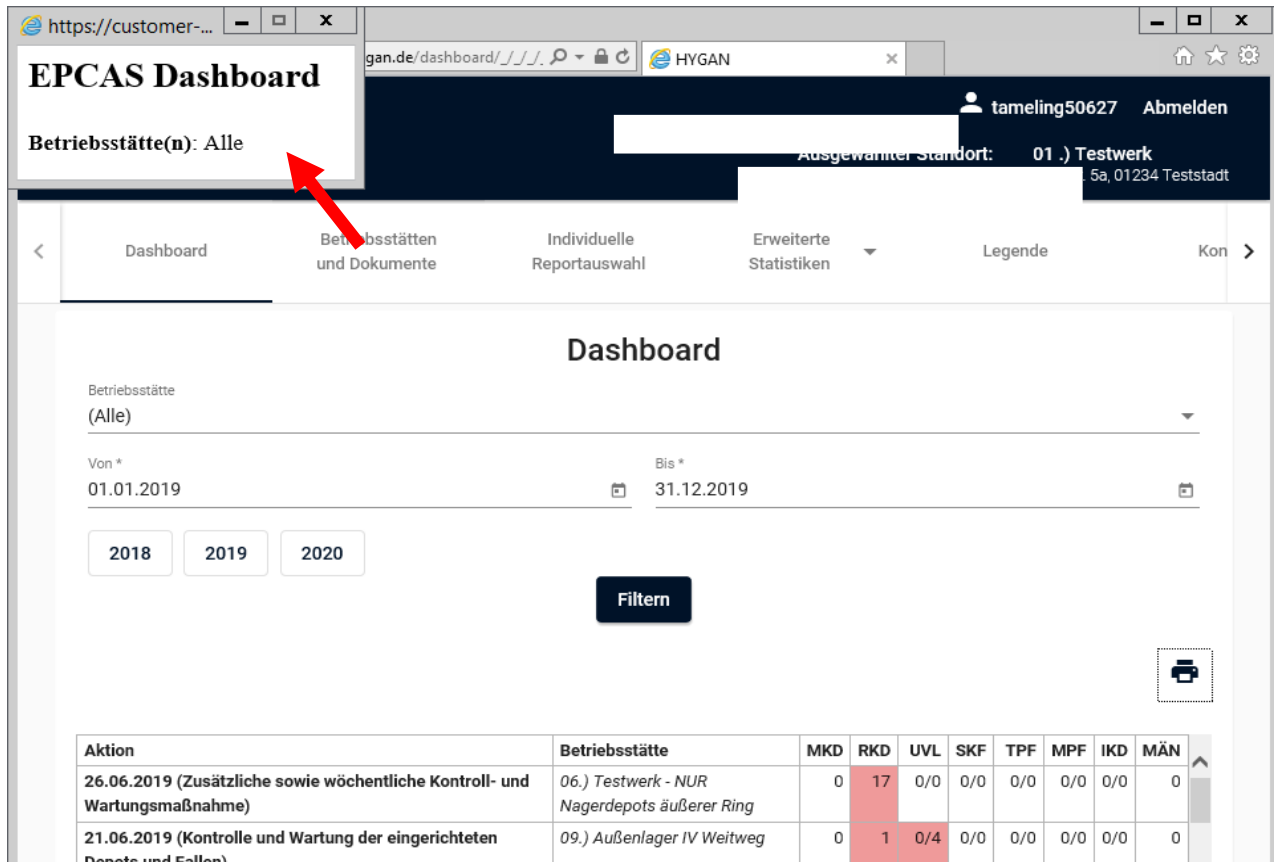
https://customer-...

EPCAS Dashboard

Betriebsstätte(n): Alle

gan.de/dashboard/_/_/_/.

HYGAN

tameling50627 Abmelden

Ausgewählter Standort: 01 .) Testwerk

. 5a, 01234 Teststadt

Dashboard

Betriebsstätten und Dokumente

Individuelle Reportauswahl

Erweiterte Statistiken

Legende

Kon

Dashboard

Betriebsstätte

(Alle)

Von *

01.01.2019

Bis *

31.12.2019

2018

2019

2020

Filtern

| Aktion | Betriebsstätte | MKD | RKD | UVL | SKF | TPF | MPF | IKD | MÄN |
|---|---|---|---|---|---|---|---|---|---|
| 26.06.2019 (Zusätzliche sowie wöchentliche Kontroll- und Wartungsmaßnahme) | 06.) Testwerk - NUR Nagerdepots äußerer Ring | 0 | 17 | 0/0 | 0/0 | 0/0 | 0/0 | 0/0 | 0 |
| 21.06.2019 (Kontrolle und Wartung der eingerichteten Depots und Fallen) | 09.) Außenlager IV Weitweg | 0 | 1 | 0/4 | 0/0 | 0/0 | 0/0 | 0/0 | 0 |